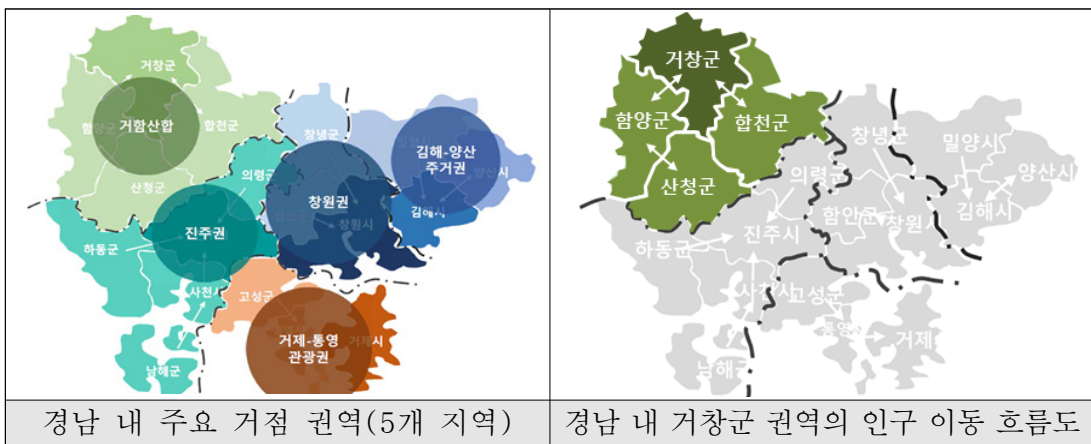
| 거창군 거함산합 함양군 합천군 산청군 창녕군 김해-양산 주거권 양산시 의령군 창원권 창원시 김해시 진주권 하동군 사천 고성군 거제-통영 관광권 거제시 남해군 | 거창군 함양군 합천군 산청군 창녕군 밀양시 양산시 의령군 김해시 진주시 함안군 창원시 하동군 사천시 고성군 통영시 거제 남해군 |
|---|---|
| 경남 내 주요 거점 권역(5개 지역) | 경남 내 거창군 권역의 인구 이동 흐름도 |